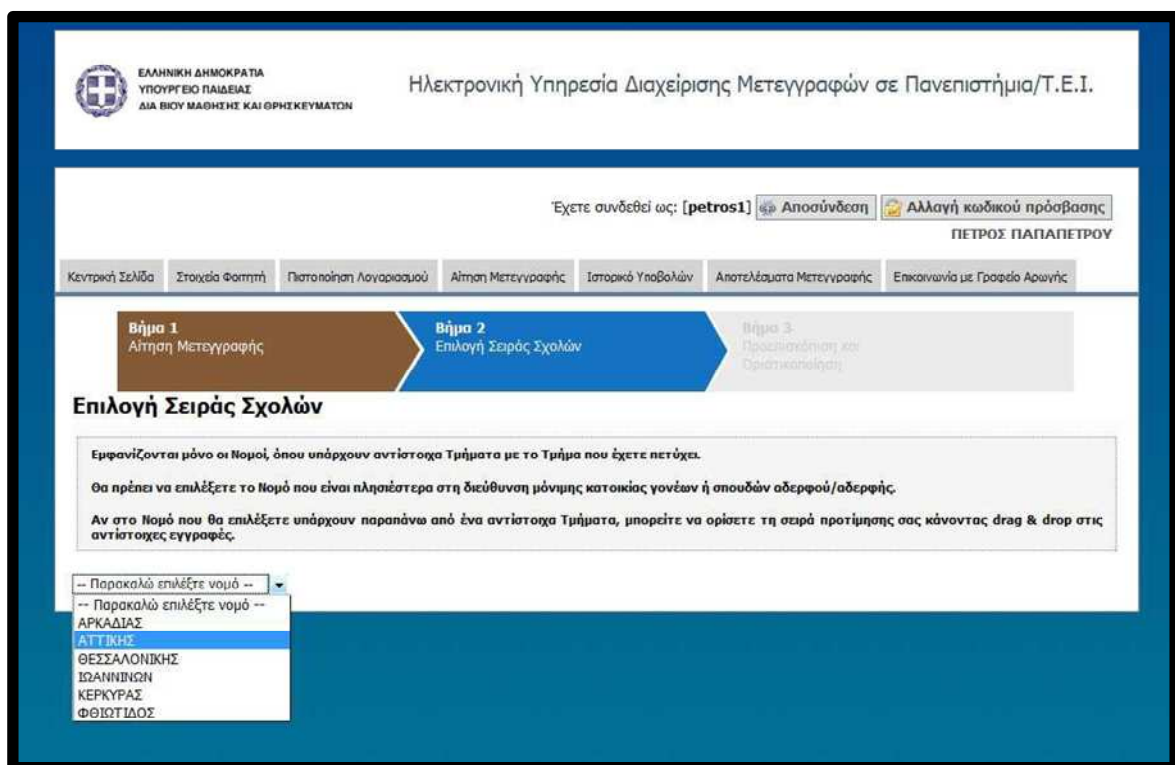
ΕΛΛΗΝΙΚΗ ΔΗΜΟΚΡΑΤΙΑ
ΥΠΟΥΡΓΕΙΟ ΠΑΙΔΕΙΑΣ
ΔΙΑ ΒΙΟΥ ΜΑΘΗΣΗΣ ΚΑΙ ΘΡΗΣΚΕΥΜΑΤΩΝ

Ηλεκτρονική Υπηρεσία Διαχείρισης Μετεγγραφών σε Πανεπιστήμια/Τ.Ε.Ι.

Έχετε συνδεθεί ως: [petros1] Αποσύνδεση Αλλαγή κωδικού πρόσβασης
ΠΕΤΡΟΣ ΠΑΠΑΠΕΤΡΟΥ

Κεντρική Σελίδα | Στοιχεία Φοιτητή | Πιστοποίηση Λογαριασμού | Αίτηση Μετεγγραφής | Ιστορικό Υποβολών | Αποτελέσματα Μετεγγραφής | Επικοινωνία με Γραφείο Αρωγής

Βήμα 1
Αίτηση Μετεγγραφής

Βήμα 2
Επιλογή Σειράς Σχολών

Βήμα 3
Προεπισκόπηση και Οριστικοποίηση

Επιλογή Σειράς Σχολών

Εμφανίζονται μόνο οι Νομοί, όπου υπάρχουν αντίστοιχα Τμήματα με το Τμήμα που έχετε πετύχει.

Θα πρέπει να επιλέξετε το Νομό που είναι πλησιέστερα στη διεύθυνση μόνιμης κατοικίας γονέων ή σπουδών αδερφού/αδερφής.

Αν στο Νομό που θα επιλέξετε υπάρχουν παραπάνω από ένα αντίστοιχα Τμήματα, μπορείτε να ορίσετε τη σειρά προτίμησης σας κάνοντας drag & drop στις αντίστοιχες εγγραφές.

-- Παρακαλώ επιλέξτε νομό --
-- Παρακαλώ επιλέξτε νομό --
ΑΡΚΑΔΙΑΣ
ΑΤΤΙΚΗΣ
ΘΕΣΣΑΛΟΝΙΚΗΣ
ΙΩΑΝΝΙΝΩΝ
ΚΕΡΚΥΡΑΣ
ΦΘΙΩΤΙΔΟΣ